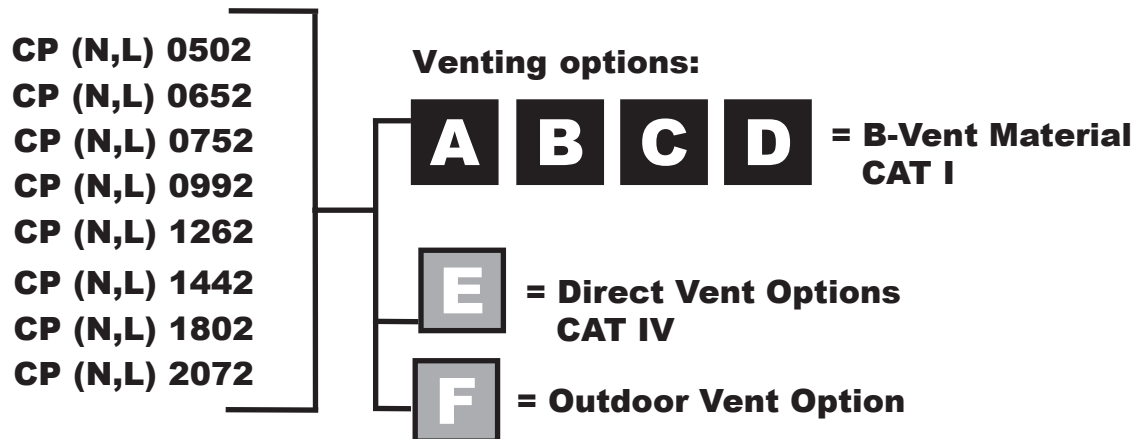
CP (N,L) 0502
CP (N,L) 0652
CP (N,L) 0752
CP (N,L) 0992
CP (N,L) 1262
CP (N,L) 1442
CP (N,L) 1802
CP (N,L) 2072

Venting options:

A B C D = B-Vent Material CAT I

E = Direct Vent Options CAT IV

F = Outdoor Vent Option